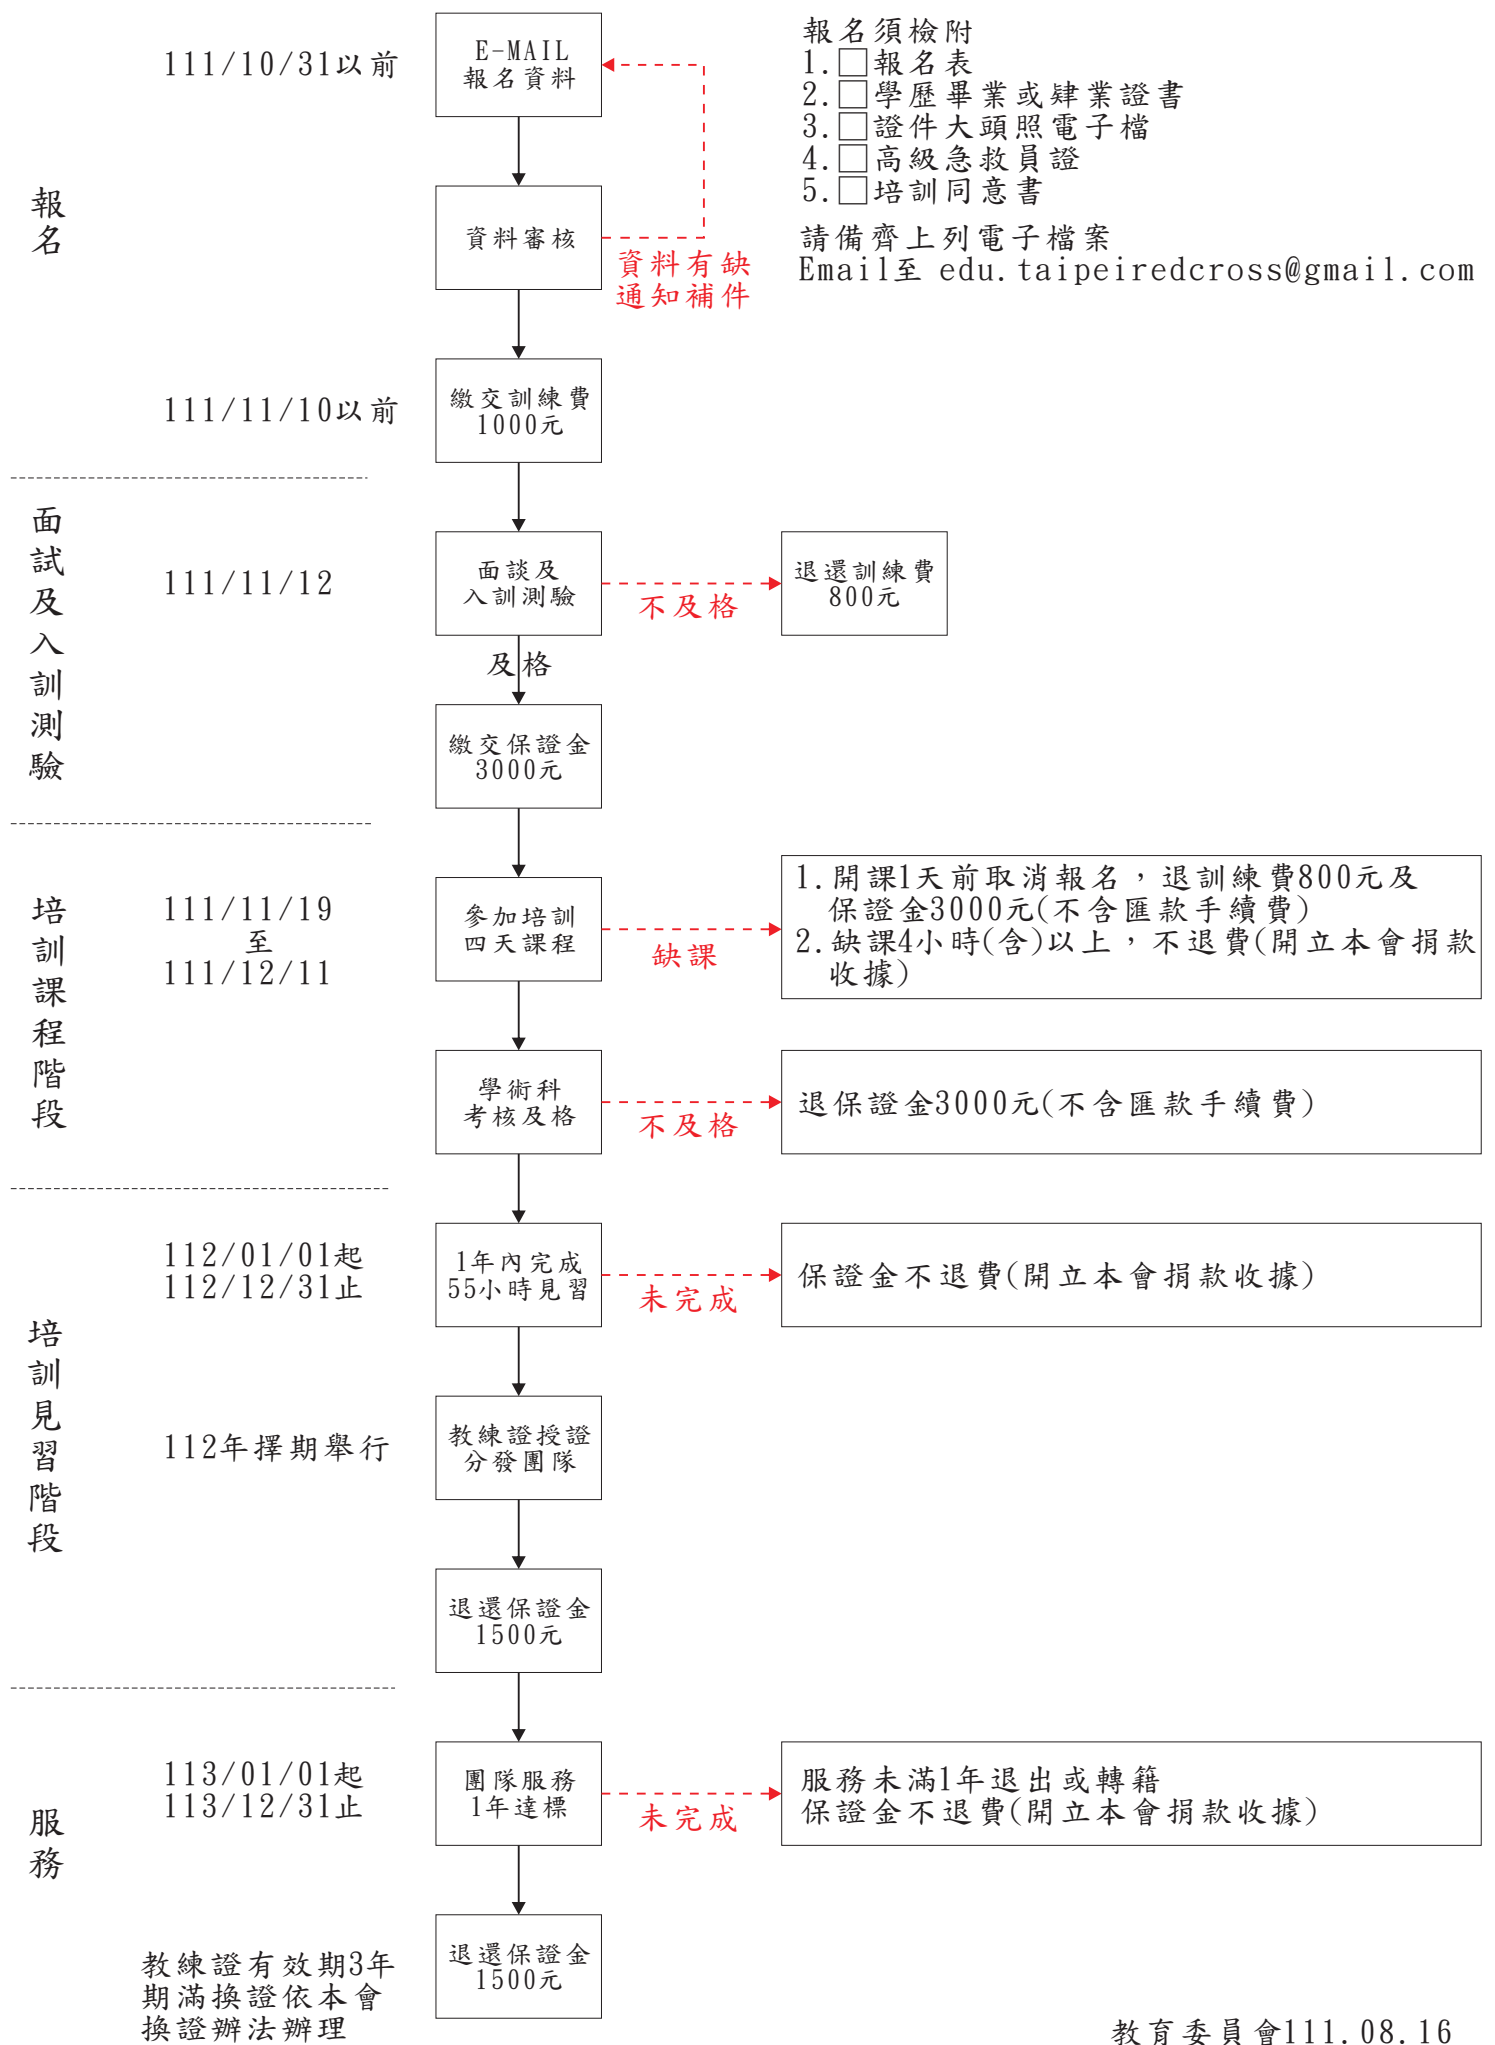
報名

111/10/31以前

E-MAIL
報名資料

報名須檢附
1.☐報名表
2.☐學歷畢業或肄業證書
3.☐證件大頭照電子檔
4.☐高級急救員證
5.☐培訓同意書
請備齊上列電子檔案
Email至 edu.taipeiredcross@gmail.com

資料審核

資料有缺
通知補件

111/11/10以前

繳交訓練費
1000元

面試及入訓測驗

111/11/12

面談及
入訓測驗

不及格

退還訓練費
800元

及格

繳交保證金
3000元

培訓課程階段

111/11/19
至
111/12/11

參加培訓
四天課程

缺課

1.開課1天前取消報名，退訓練費800元及保證金3000元(不含匯款手續費)
2.缺課4小時(含)以上，不退費(開立本會捐款收據)

學術科
考核及格

不及格

退保證金3000元(不含匯款手續費)

培訓見習階段

112/01/01起
112/12/31止

1年內完成
55小時見習

未完成

保證金不退費(開立本會捐款收據)

112年擇期舉行

教練證授證
分發團隊

退還保證金
1500元

服務

113/01/01起
113/12/31止

團隊服務
1年達標

未完成

服務未滿1年退出或轉籍
保證金不退費(開立本會捐款收據)

退還保證金
1500元

教練證有效期3年
期滿換證依本會
換證辦法辦理

教育委員會111.08.16